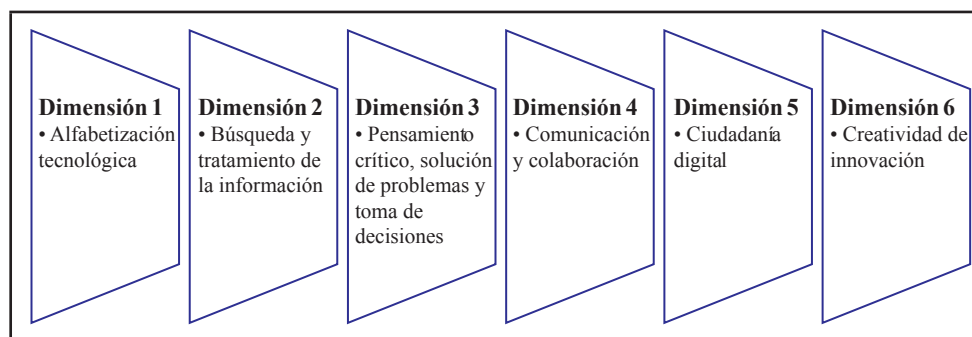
Dimensión 1
• Alfabetización tecnológica

Dimensión 2
• Búsqueda y tratamiento de la información

Dimensión 3
• Pensamiento crítico, solución de problemas y toma de decisiones

Dimensión 4
• Comunicación y colaboración

Dimensión 5
• Ciudadanía digital

Dimensión 6
• Creatividad de innovación